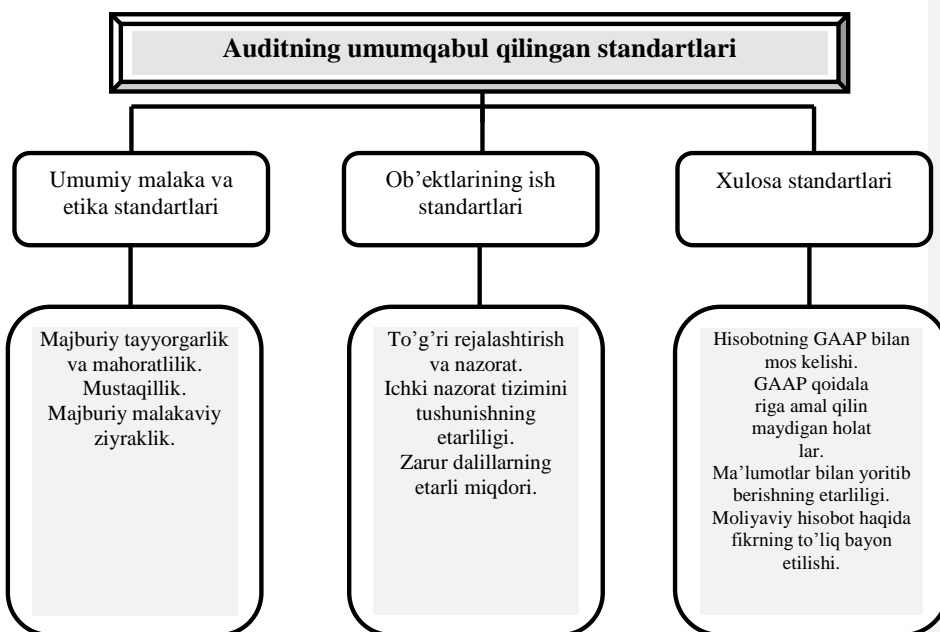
Auditning umumqabul qilingan standartlari

Umumiy malaka va etika standartlari

Ob'ektlarining ish standartlari

Xulosa standartlari

Majburiy tayyorgarlik va mahoratlilik.
Mustaqillik.
Majburiy malakaviy ziyraklik.

To'g'ri rejalashtirish va nazorat.
Ichki nazorat tizimini tushunishning etarliligi.
Zarur dalillarning etarli miqdori.

Hisobotning GAAP bilan mos kelishi.
GAAP qoidala riga amal qilin maydigan holat lar.
Ma'lumotlar bilan yoritib berishning etarliligi.
Moliyaviy hisobot haqida fikrning to'liq bayon etilishi.